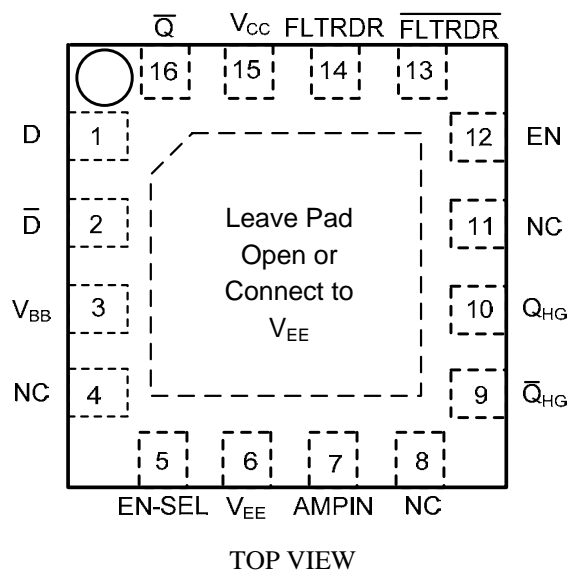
$\overline{Q}$ $V_{CC}$ FLTRDR $\overline{FLTRDR}$

16 15 14 13

D 1

$\overline{D}$ 2

$V_{BB}$ 3

NC 4

12 EN

11 NC

10 $Q_{HG}$

9 $\overline{Q}_{HG}$

Leave Pad Open or Connect to $V_{EE}$

5 6 7 8

EN-SEL $V_{EE}$ AMPIN NC

TOP VIEW